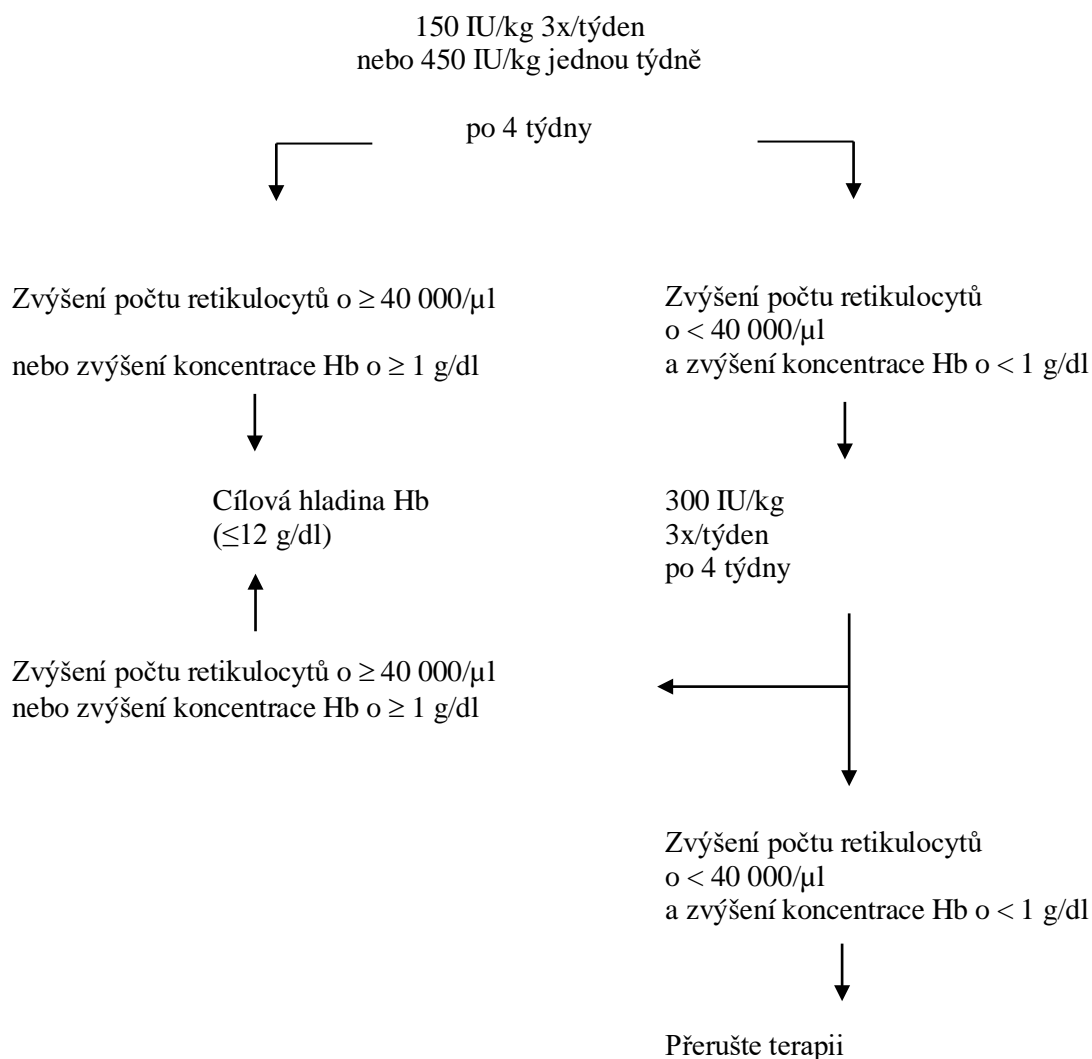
150 IU/kg 3x/týden
nebo 450 IU/kg jednou týdně

po 4 týdny

Zvýšení počtu retikulocytů o ≥ 40 000/µl

nebo zvýšení koncentrace Hb o ≥ 1 g/dl

Zvýšení počtu retikulocytů
o < 40 000/µl
a zvýšení koncentrace Hb o < 1 g/dl

Cílová hladina Hb
(≤12 g/dl)

300 IU/kg
3x/týden
po 4 týdny

Zvýšení počtu retikulocytů o ≥ 40 000/µl
nebo zvýšení koncentrace Hb o ≥ 1 g/dl

Zvýšení počtu retikulocytů
o < 40 000/µl
a zvýšení koncentrace Hb o < 1 g/dl

Přerušte terapii